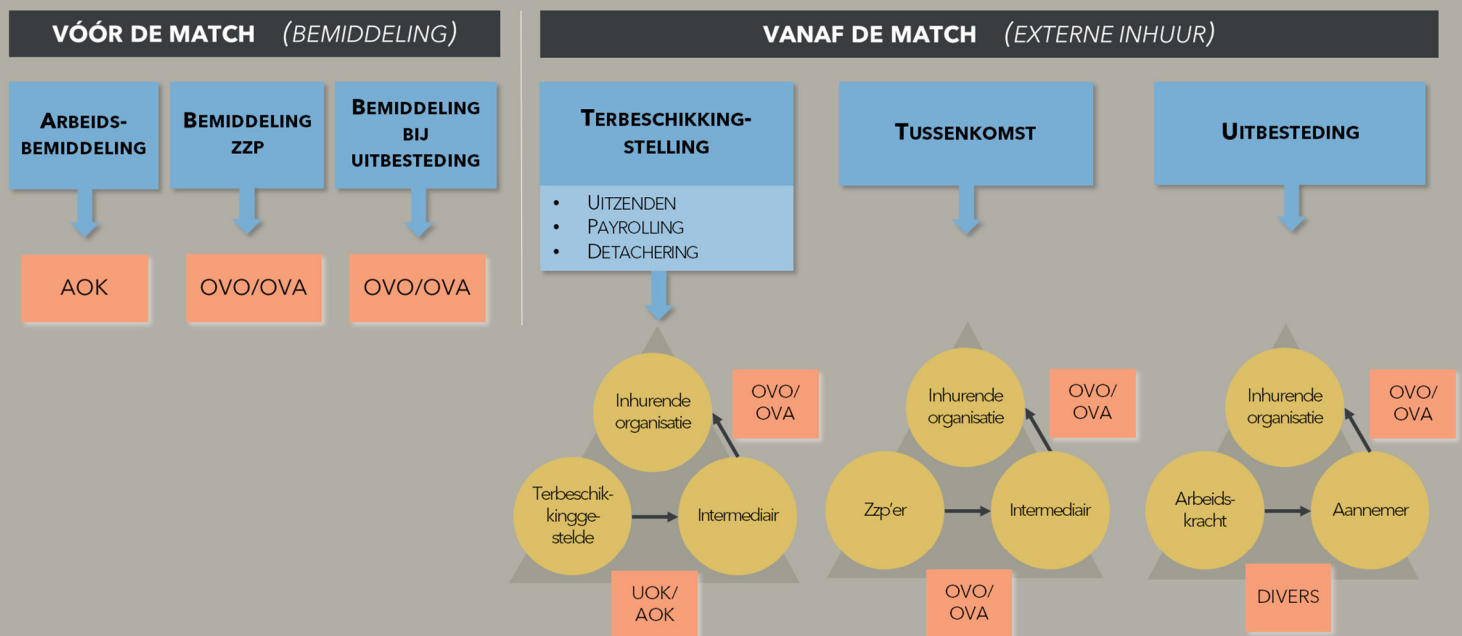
VÓÓR DE MATCH (BEMIDDELING)

VANAF DE MATCH (EXTERNE INHUUR)

ARBEIDSBEMIDDELING

BEMIDDELING ZZP

BEMIDDELING BIJ UITBESTEDING

AOK

OVO/OVA

OVO/OVA

TERBESCHIKKINGSTELLING

- UITZENDEN
- PAYROLLING
- DETACHERING

TUSSENKOMST

UITBESTEDING

Inhurende organisatie

OVO/ OVA

Terbeschikkinggestelde

Intermediair

UOK/ AOK

Inhurende organisatie

OVO/ OVA

Zzp'er

Intermediair

OVO/ OVA

Inhurende organisatie

OVO/ OVA

Arbeidskracht

Aannemer

DIVERS